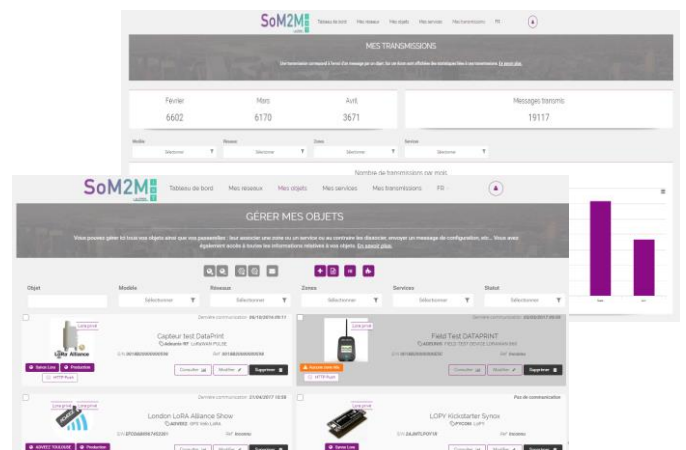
SoM2M Tableau de bord Mes réseaux Mes objets Mes services Mes transmissions FR

MES TRANSMISSIONS

Une transmission correspond à l'envoi d'un message par un objet. Ici ne sont pas affichées les statistiques liées à vos transmissions. En savoir plus.

| Février | Mars | Avril |
|---|---|---|
| 6602 | 6170 | 3671 |

Messages transmis
19117

Modèle Sélectionner
Réseau Sélectionner
Zone Sélectionner
Service Sélectionner

Nombre de transmissions par mois

SoM2M Tableau de bord Mes réseaux Mes objets Mes services Mes transmissions FR

GÉRER MES OBJETS

Vous pouvez gérer ici tous vos objets ainsi que vos passerelles : leur associer une zone ou un service ou au contraire les dissocier, envoyer un message de configuration, etc... Vous avez également accès à toutes les informations reliées à vos objets. En savoir plus.

Objet | Modèle Sélectionner | Réseaux Sélectionner | Zones Sélectionner | Services Sélectionner | Statut Sélectionner

Dernière communication : 06/10/2016 09:11
Capteur test DataPrint
LoRaWAN
S/N
Consulter Modifier Supprimer
Sense Lora Production HTTP Push

Dernière communication : 03/03/2017
Field Test DATAPRINT
S/N
Consulter Modifier Supprimer
HTTP Push

Dernière communication : 21/04/2017 15:58
London LoRA Alliance Show
ADVEEZ TRACKER Production

Pas de communication
LOPY Kickstarter Synox
PYCOM LOPY
Sense Lora